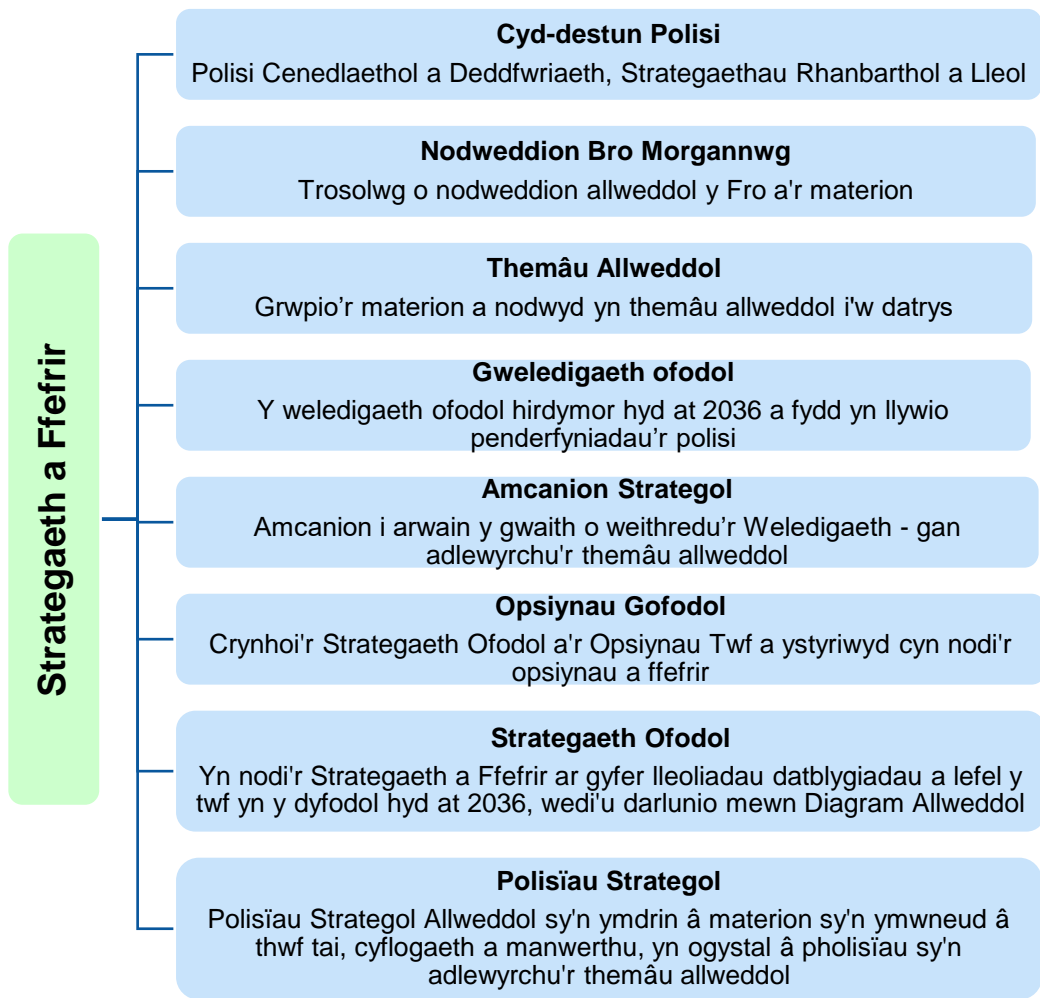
Strategaeth a Ffefrir

Cyd-destun Polisi
Polisi Cenedlaethol a Deddfwriaeth, Strategaethau Rhanbarthol a Lleol

Nodweddion Bro Morgannwg
Trosolwg o nodweddion allweddol y Fro a'r materion

Themâu Allweddol
Grwpio’r materion a nodwyd yn themâu allweddol i'w datrys

Gweledigaeth ofodol
Y weledigaeth ofodol hirdymor hyd at 2036 a fydd yn llywio penderfyniadau’r polisi

Amcanion Strategol
Amcanion i arwain y gwaith o weithredu’r Weledigaeth - gan adlewyrchu'r themâu allweddol

Opsiynau Gofodol
Crynhoi'r Strategaeth Ofodol a'r Opsiynau Twf a ystyriwyd cyn nodi'r opsiynau a ffefrir

Strategaeth Ofodol
Yn nodi'r Strategaeth a Ffefrir ar gyfer lleoliadau datblygiadau a lefel y twf yn y dyfodol hyd at 2036, wedi'u darlunio mewn Diagram Allweddol

Polisïau Strategol
Polisïau Strategol Allweddol sy'n ymdrin â materion sy'n ymwneud â thwf tai, cyflogaeth a manwerthu, yn ogystal â pholisïau sy'n adlewyrchu'r themâu allweddol